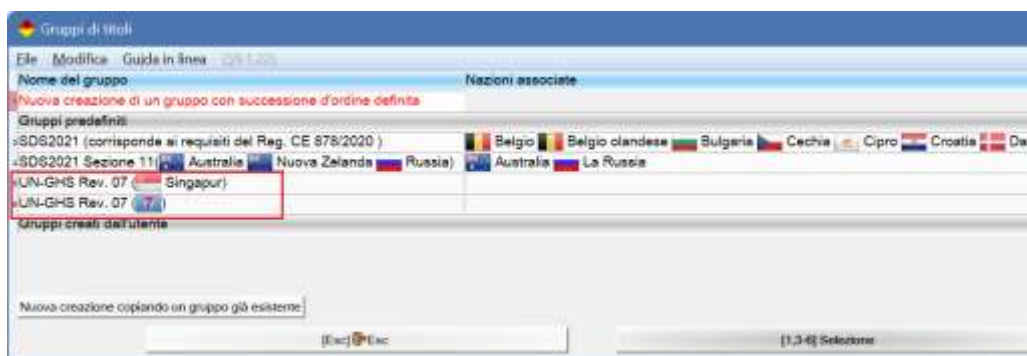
Gruppi di titoli

File Modifica Guida in linea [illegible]

| Nome del gruppo | Nazioni associate |
|---|---|
| Nuova creazione di un gruppo con successione d'ordine definita | |
| Gruppi predefiniti | |
| SDS2021 (corrisponde ai requisiti del Reg. CE 878/2020 ) | Belgio Belgio olandese Bulgaria Cechia Cipro Croatia Da |
| SDS2021 Sezione 11( Australia Nuova Zelanda Russia) | Australia La Russia |
| UN-GHS Rev. 07 ( Singapur) | |
| UN-GHS Rev. 07 ( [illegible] ) | |
| Gruppi creati dall'utente | |

Nuova creazione copiando un gruppo già esistente

[Esc] Esc

[1,3-6] Selezione